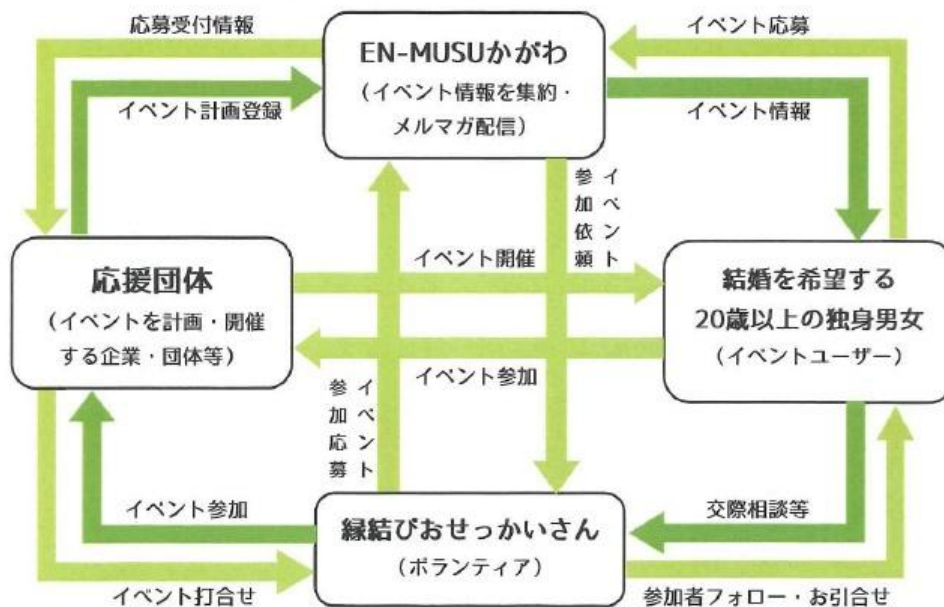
応募受付情報

イベント計画登録

EN-MUSUかがわ
（イベント情報を集約・メルマガ配信）

イベント応募

イベント情報

イベント参加依頼

応援団体
（イベントを計画・開催する企業・団体等）

イベント開催

イベント参加

結婚を希望する
20歳以上の独身男女
（イベントユーザー）

イベント参加応募

イベント参加

縁結びおせっかいさん
（ボランティア）

交際相談等

イベント打合せ

参加者フォロー・お引合せ